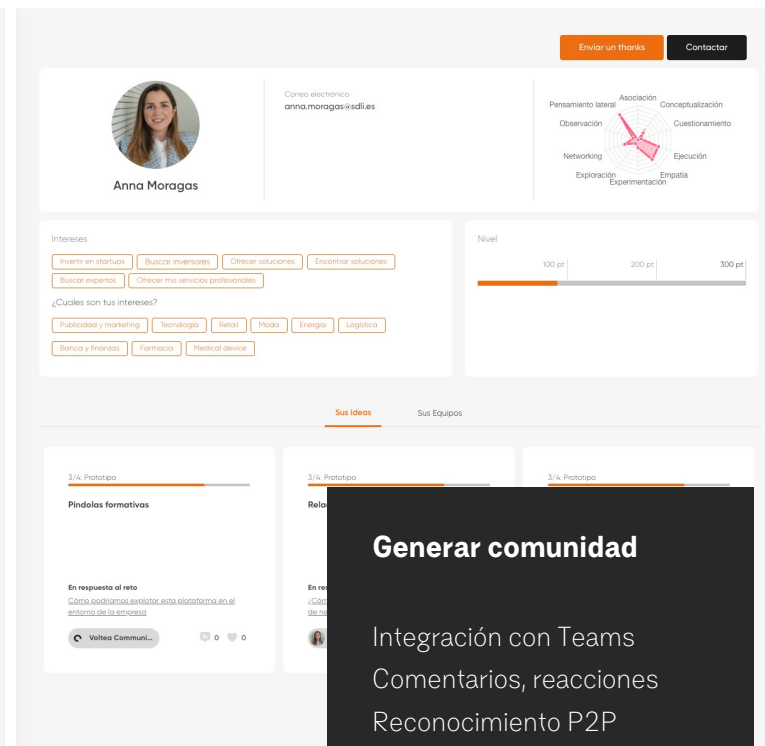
Enviar un thanks
Contactar

Anna Moragas

Correo electrónico
anna.moragas@sdli.es

Asociación
Pensamiento lateral
Conceptualización
Observación
Cuestionamiento
Networking
Ejecución
Exploración
Empatía
Experimentación

Intereses
Invertir en startups
Buscar inversores
Ofrecer soluciones
Encontrar soluciones
Buscar expertos
Ofrecer mis servicios profesionales
¿Cuales son tus intereses?
Publicidad y marketing
Tecnologia
Retail
Moda
Energia
Logistica
Banca y finanzas
Farmacia
Medical device

Nivel
100 pt
200 pt
300 pt

Sus Ideas
Sus Equipos

3/4: Prototipo
Pindolas formativas
En respuesta al reto
Cómo podríamos explotar esta plataforma en el entorno de la empresa
Voltea Communi...
0
0

3/4: Prototipo
Rela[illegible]
En r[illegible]
¿Cóm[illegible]
de ne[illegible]

3/4: Prototipo

Generar comunidad

Integración con Teams
Comentarios, reacciones
Reconocimiento P2P